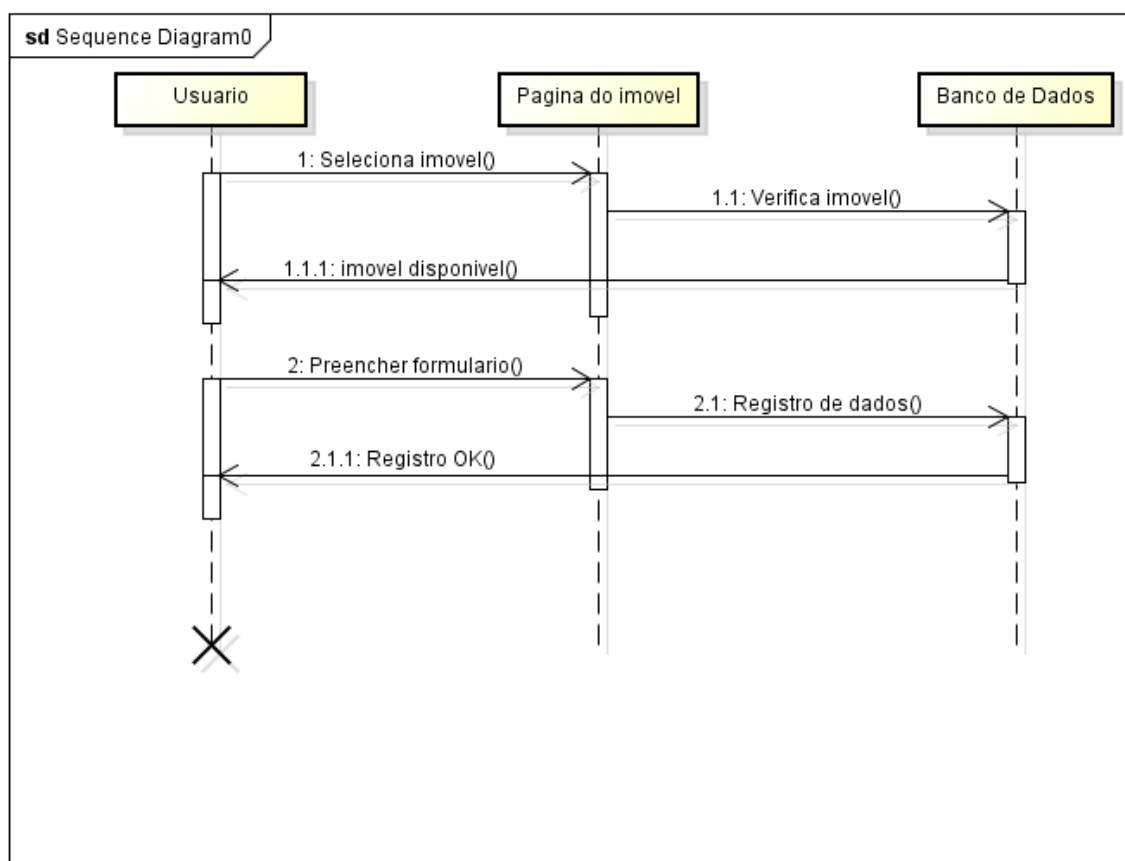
sd Sequence Diagram0

Usuario

Pagina do imovel

Banco de Dados

1: Seleciona imovel()

1.1: Verifica imovel()

1.1.1: imovel disponivel()

2: Preencher formulario()

2.1: Registro de dados()

2.1.1: Registro OK()